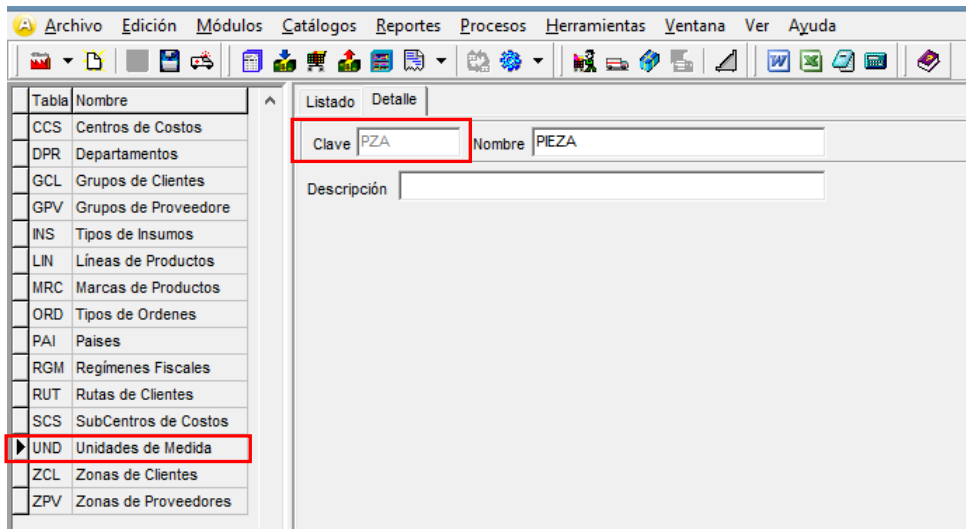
Archivo Edición Módulos Catálogos Reportes Procesos Herramientas Ventana Ver Ayuda

| Tabla | Nombre |
|---|---|
| CCS | Centros de Costos |
| DPR | Departamentos |
| GCL | Grupos de Clientes |
| GPV | Grupos de Proveedore |
| INS | Tipos de Insumos |
| LIN | Líneas de Productos |
| MRC | Marcas de Productos |
| ORD | Tipos de Ordenes |
| PAI | Paises |
| RGM | Regímenes Fiscales |
| RUT | Rutas de Clientes |
| SCS | SubCentros de Costos |
| UND | Unidades de Medida |
| ZCL | Zonas de Clientes |
| ZPV | Zonas de Proveedores |

Listado Detalle

Clave PZA Nombre PIEZA

Descripción